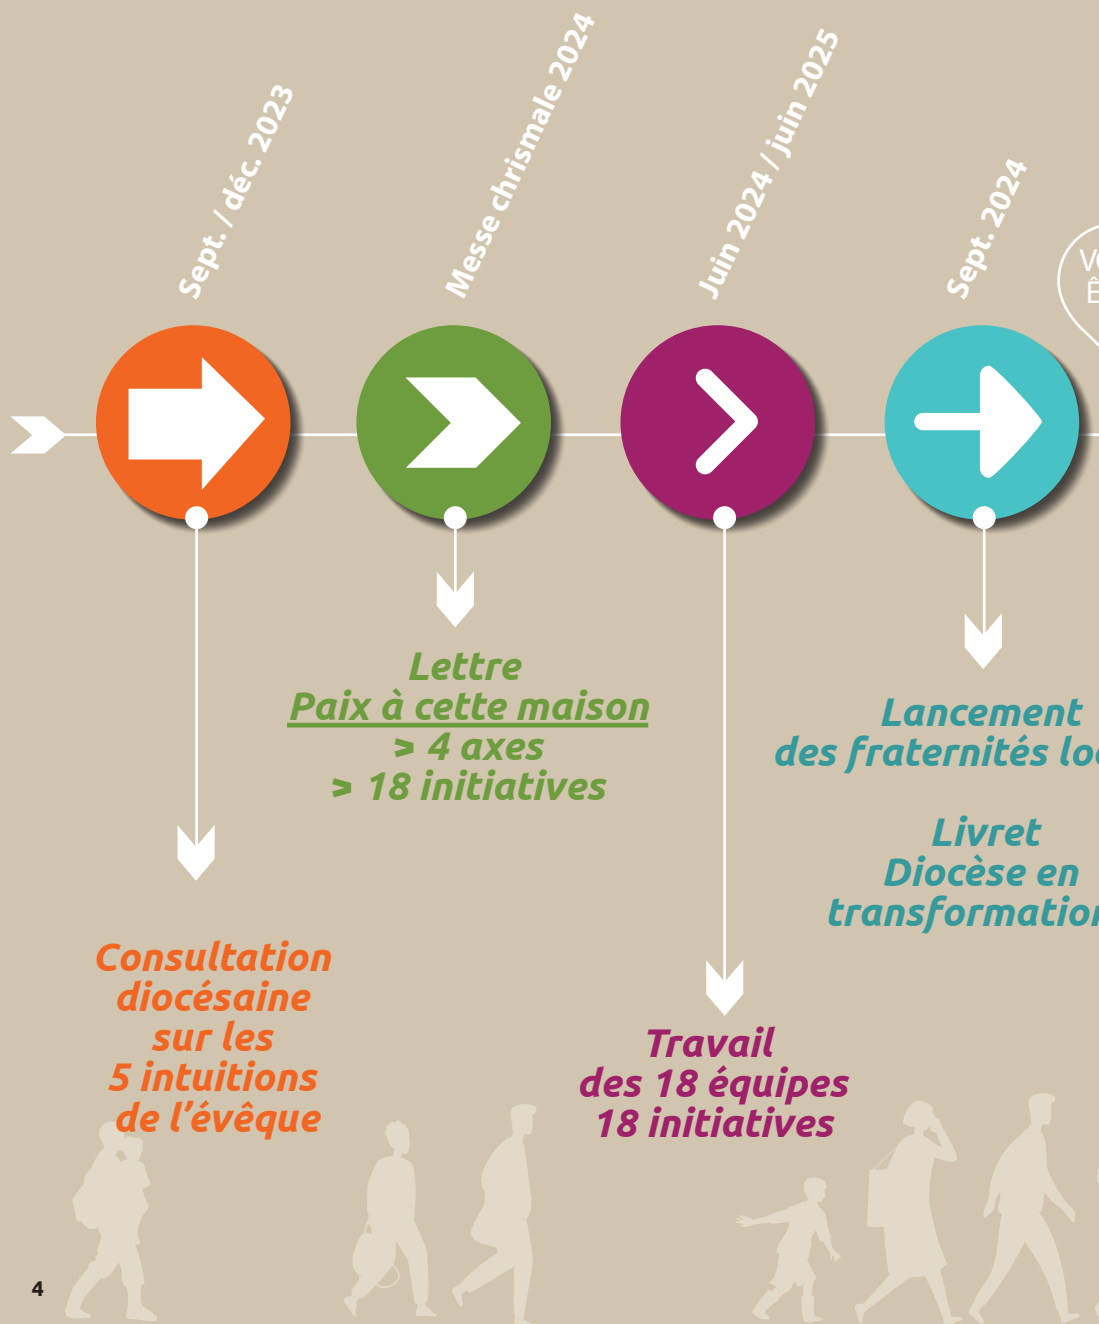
Sept. / déc. 2023

Messe chrismale 2024

Juin 2024 / juin 2025

Sept. 2024

V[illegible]
É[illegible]

Lettre
Paix à cette maison
> 4 axes
> 18 initiatives

Lancement
des fraternités lo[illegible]

Livret
Diocèse en
transformatio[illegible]

Consultation
diocésaine
sur les
5 intuitions
de l'évêque

Travail
des 18 équipes
18 initiatives

4